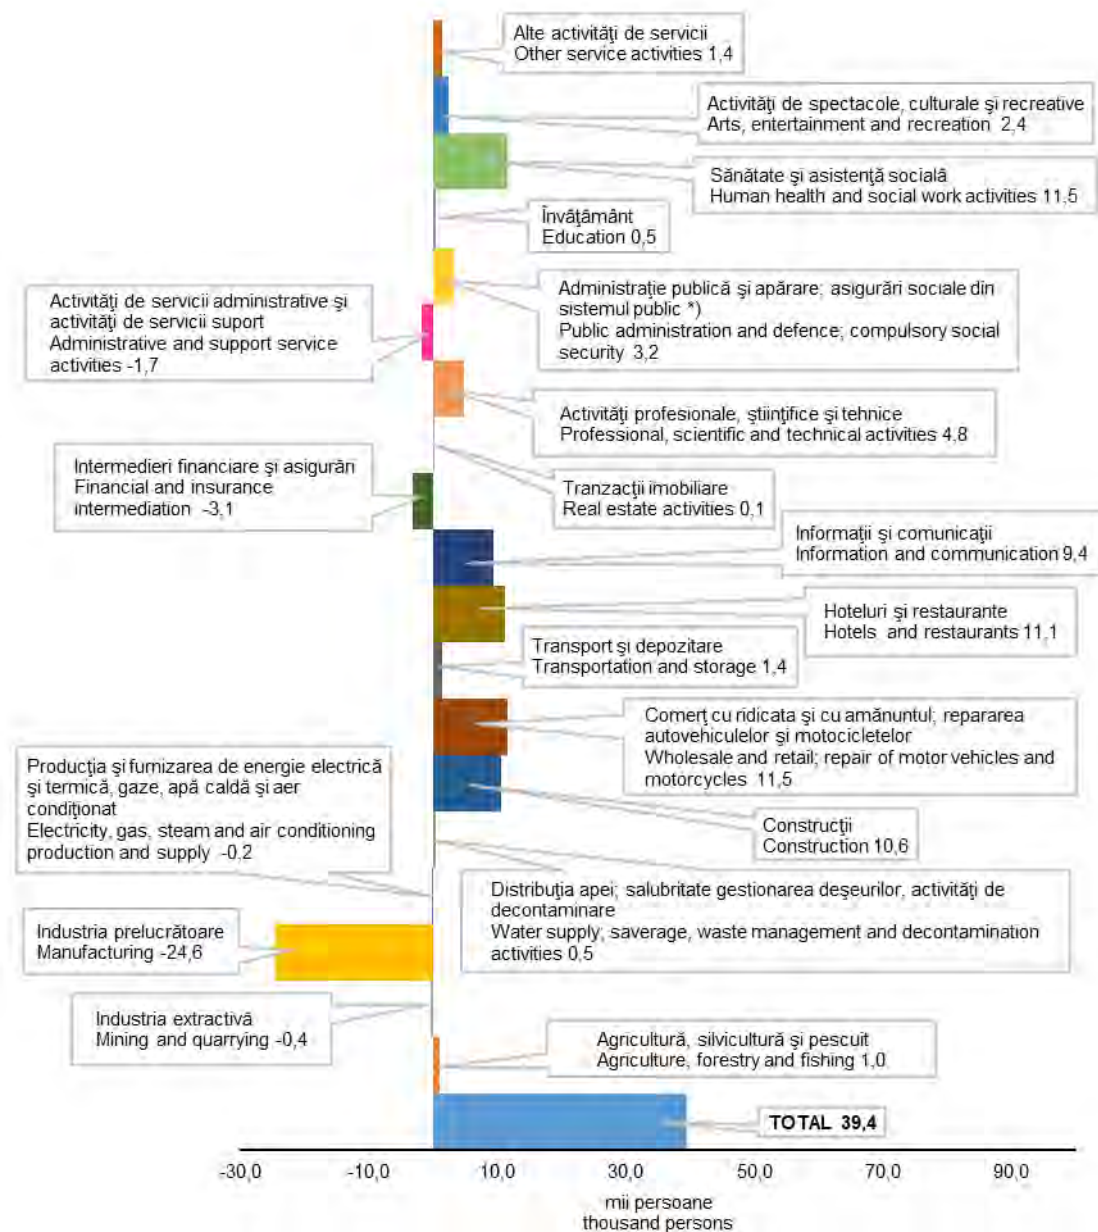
Alte activităţi de servicii
Other service activities 1,4

Activităţi de spectacole, culturale şi recreative
Arts, entertainment and recreation 2,4

Sănătate şi asistenţă socială
Human health and social work activities 11,5

Învăţământ
Education 0,5

Administraţie publică şi apărare; asigurări sociale din sistemul public *)
Public administration and defence; compulsory social security 3,2

Activităţi de servicii administrative şi activităţi de servicii suport
Administrative and support service activities -1,7

Activităţi profesionale, ştiinţifice şi tehnice
Professional, scientific and technical activities 4,8

Intermedieri financiare şi asigurări
Financial and insurance intermediation -3,1

Tranzacţii imobiliare
Real estate activities 0,1

Informaţii şi comunicaţii
Information and communication 9,4

Hoteluri şi restaurante
Hotels and restaurants 11,1

Transport şi depozitare
Transportation and storage 1,4

Comerţ cu ridicata şi cu amănuntul; repararea autovehiculelor şi motocicletelor
Wholesale and retail; repair of motor vehicles and motorcycles 11,5

Producţia şi furnizarea de energie electrică şi termică, gaze, apă caldă şi aer condiţionat
Electricity, gas, steam and air conditioning production and supply -0,2

Construcţii
Construction 10,6

Distribuţia apei; salubritate gestionarea deşeurilor, activităţi de decontaminare
Water supply; saverage, waste management and decontamination activities 0,5

Industria prelucrătoare
Manufacturing -24,6

Industria extractivă
Mining and quarrying -0,4

Agricultură, silvicultură şi pescuit
Agriculture, forestry and fishing 1,0

TOTAL 39,4

-30,0 -10,0 10,0 30,0 50,0 70,0 90,0

mii persoane
thousand persons